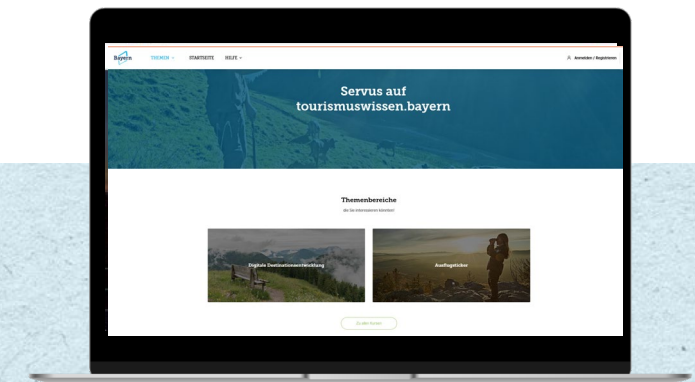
Bayern THEMEN STARTSEITE HILFE

Anmelden / Registrieren

Servus auf tourismuswissen.bayern

Themenbereiche

die Sie interessieren könnten

Digitale Destinationsentwicklung

Ausflugsticker

Zu allen Kursen